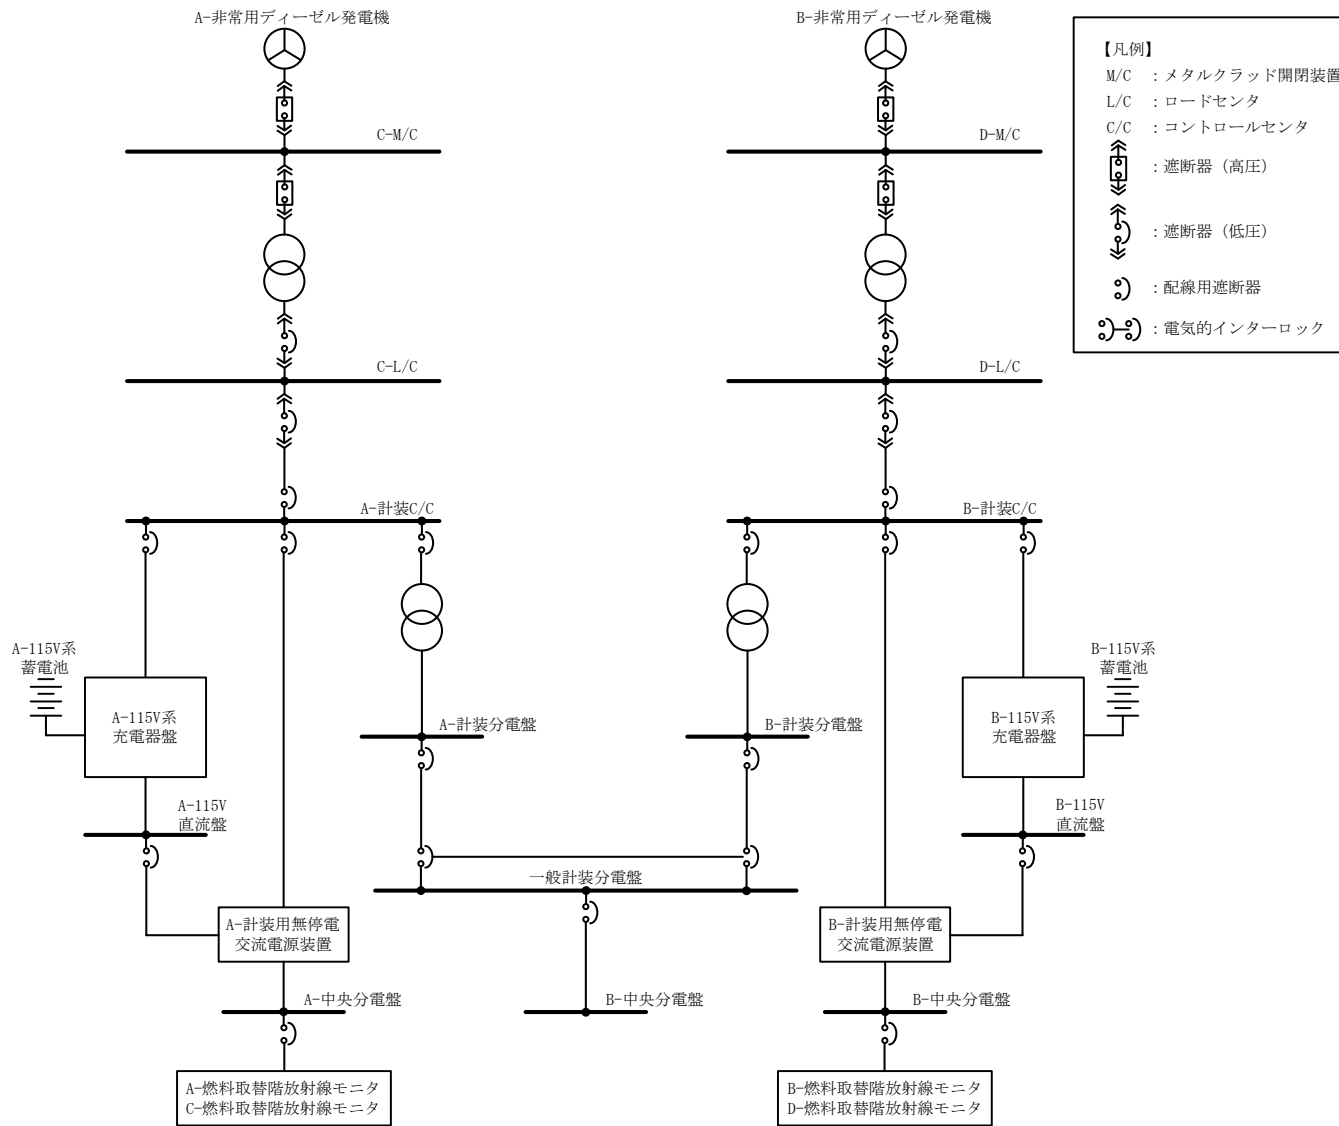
A-非常用ディーゼル発電機

B-非常用ディーゼル発電機

【凡例】
M/C ：メタルクラッド開閉装置
L/C ：ロードセンタ
C/C ：コントロールセンタ
：遮断器（高圧）
：遮断器（低圧）
：配線用遮断器
：電気的インターロック

C-M/C

D-M/C

C-L/C

D-L/C

A-計装C/C

B-計装C/C

A-115V系
蓄電池

A-115V系
充電器盤

A-計装分電盤

B-計装分電盤

B-115V系
充電器盤

B-115V系
蓄電池

A-115V
直流盤

B-115V
直流盤

一般計装分電盤

A-計装用無停電
交流電源装置

B-計装用無停電
交流電源装置

A-中央分電盤

B-中央分電盤

B-中央分電盤

A-燃料取替階放射線モニタ
C-燃料取替階放射線モニタ

B-燃料取替階放射線モニタ
D-燃料取替階放射線モニタ